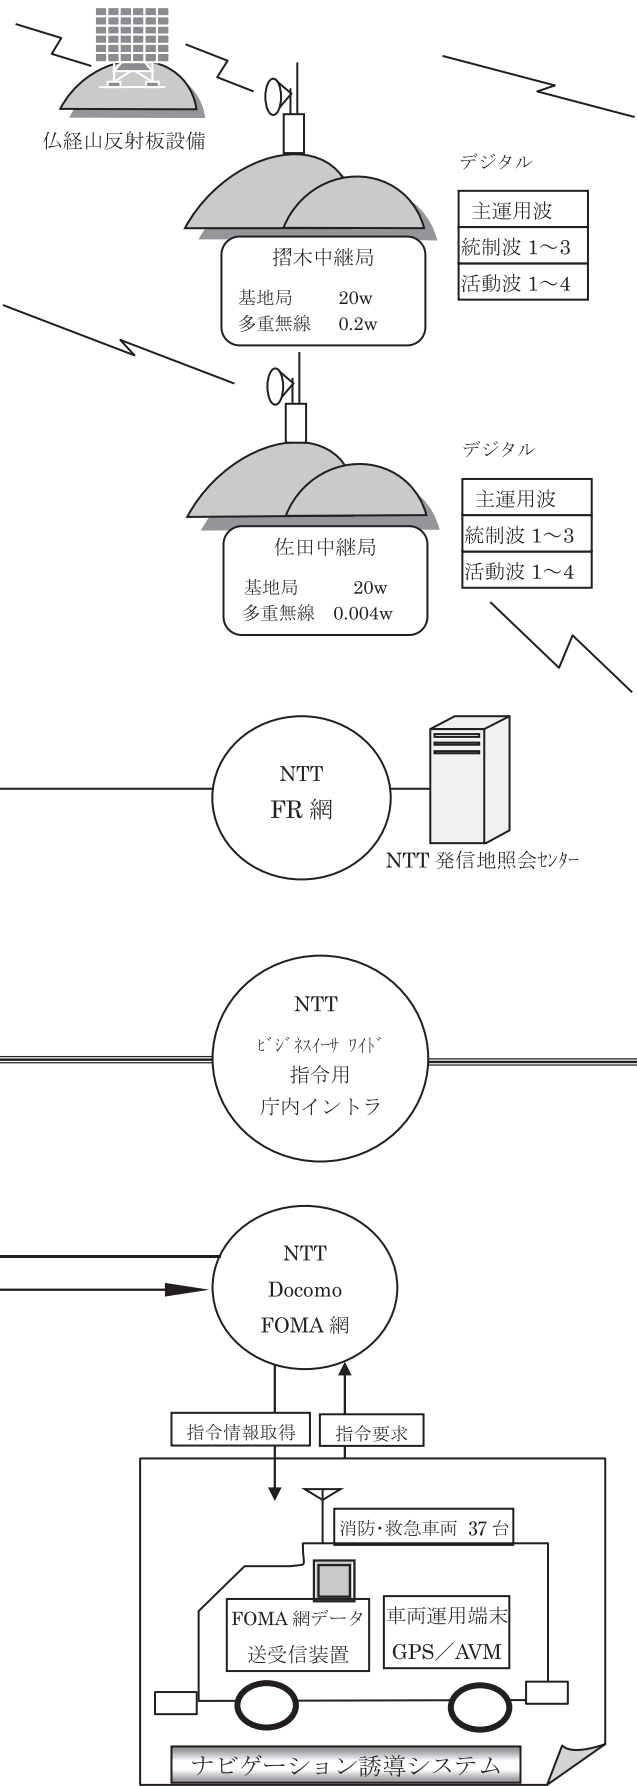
仏経山反射板設備

デジタル

主運用波
統制波 1～3
活動波 1～4

摺木中継局
基地局 20w
多重無線 0.2w

デジタル

主運用波
統制波 1～3
活動波 1～4

佐田中継局
基地局 20w
多重無線 0.004w

NTT
FR 網

NTT 発信地照会ｾﾝﾀｰ

NTT
ﾋﾞｼﾞﾈｽｲｰｻ ﾜｲﾄﾞ
指令用
庁内イントラ

NTT
Docomo
FOMA 網

指令情報取得

指令要求

消防・救急車両 37 台

FOMA 網データ送受信装置

車両運用端末
GPS／AVM

ナビゲーション誘導システム